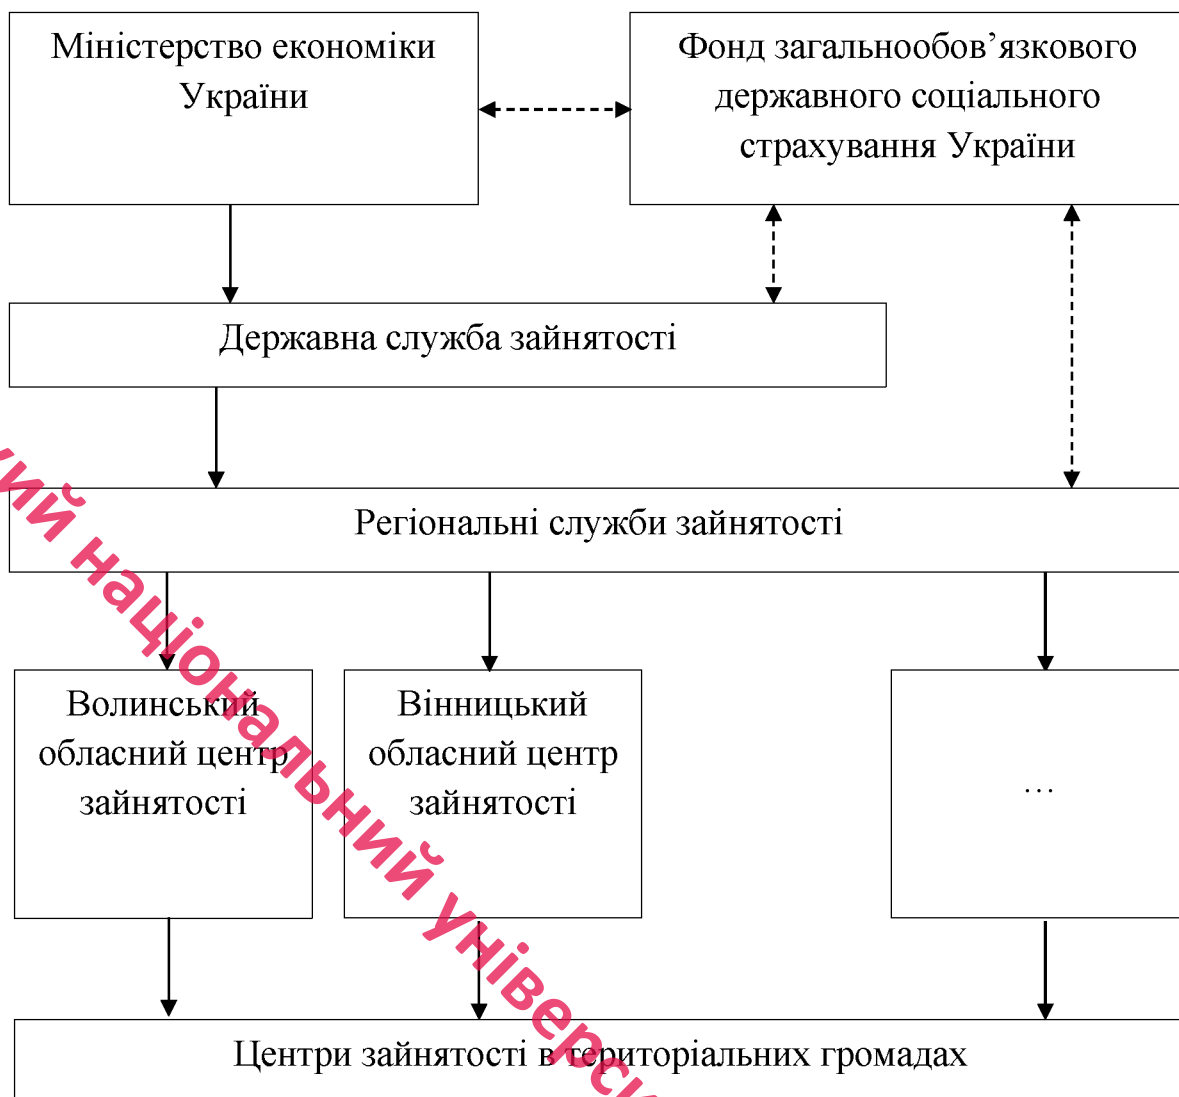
Міністерство економіки України

Фонд загальнообов'язкового державного соціального страхування України

Державна служба зайнятості

Регіональні служби зайнятості

Волинський обласний центр зайнятості

Вінницький обласний центр зайнятості

…

Центри зайнятості в територіальних громадах

ий національний універс